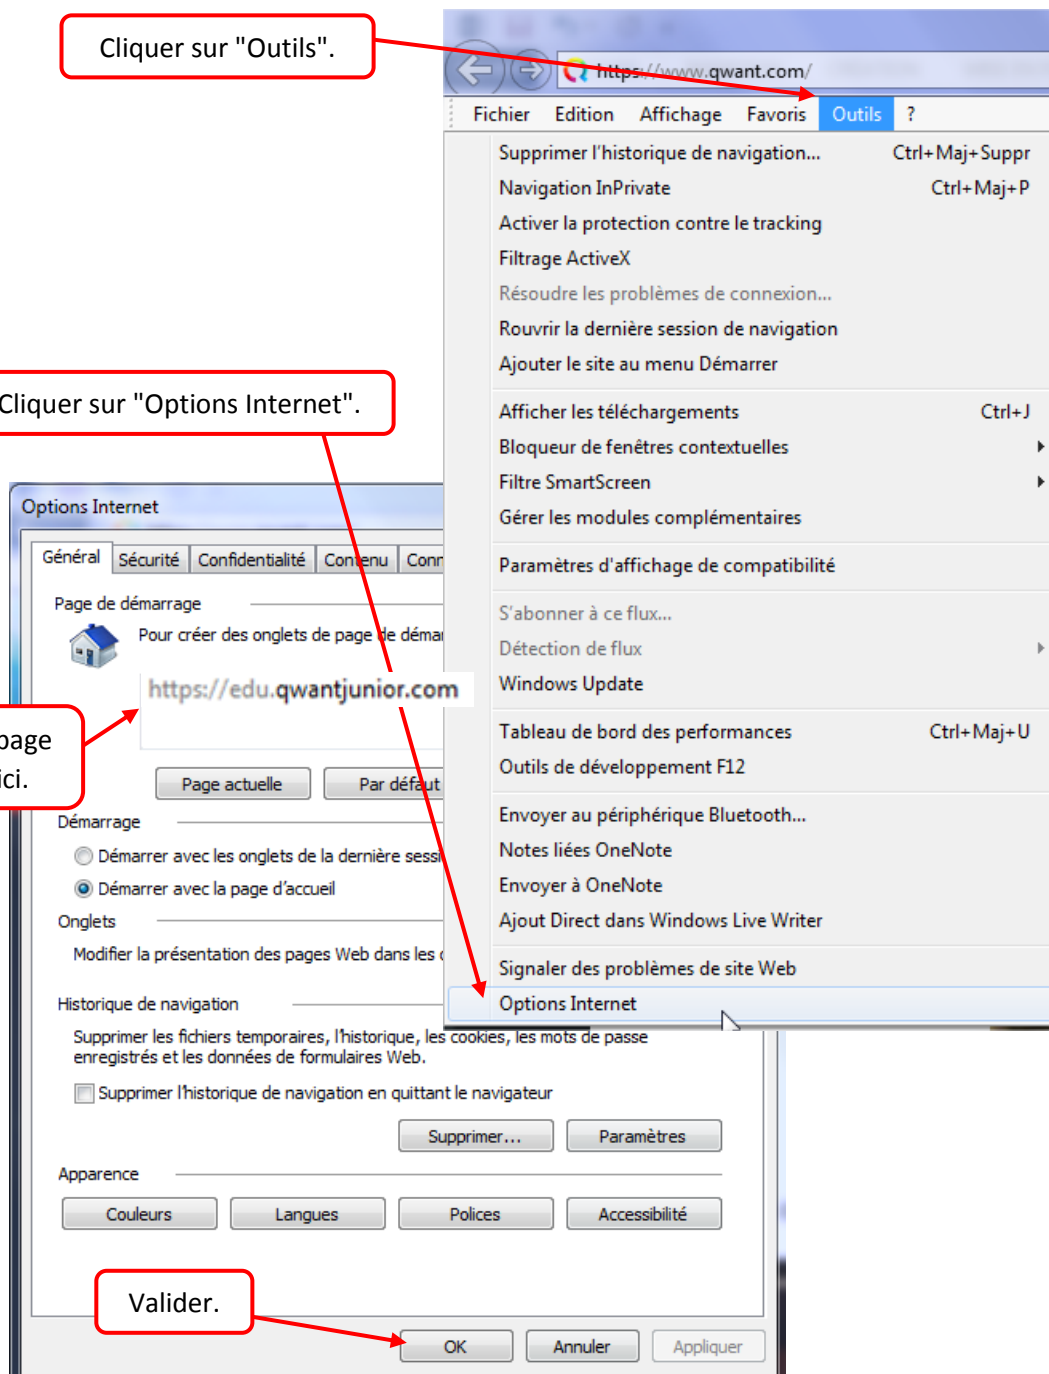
Cliquer sur "Outils".

https://www.qwant.com/

Fichier Edition Affichage Favoris Outils ?

Supprimer l'historique de navigation... Ctrl+Maj+Suppr
Navigation InPrivate Ctrl+Maj+P
Activer la protection contre le tracking
Filtrage ActiveX
Résoudre les problèmes de connexion...
Rouvrir la dernière session de navigation
Ajouter le site au menu Démarrer
Afficher les téléchargements Ctrl+J
Bloqueur de fenêtres contextuelles
Filtre SmartScreen
Gérer les modules complémentaires
Paramètres d'affichage de compatibilité
S'abonner à ce flux...
Détection de flux
Windows Update
Tableau de bord des performances Ctrl+Maj+U
Outils de développement F12
Envoyer au périphérique Bluetooth...
Notes liées OneNote
Envoyer à OneNote
Ajout Direct dans Windows Live Writer
Signaler des problèmes de site Web
Options Internet

Cliquer sur "Options Internet".

Options Internet

Général Sécurité Confidentialité Contenu Conn

Page de démarrage
Pour créer des onglets de page de déma
https://edu.qwantjunior.com

page
ici.

Page actuelle Par défaut

Démarrage
Démarrer avec les onglets de la dernière sessi
Démarrer avec la page d'accueil

Onglets
Modifier la présentation des pages Web dans les

Historique de navigation
Supprimer les fichiers temporaires, l'historique, les cookies, les mots de passe enregistrés et les données de formulaires Web.
Supprimer l'historique de navigation en quittant le navigateur
Supprimer... Paramètres

Apparence
Couleurs Langues Polices Accessibilité

Valider.

OK Annuler Appliquer